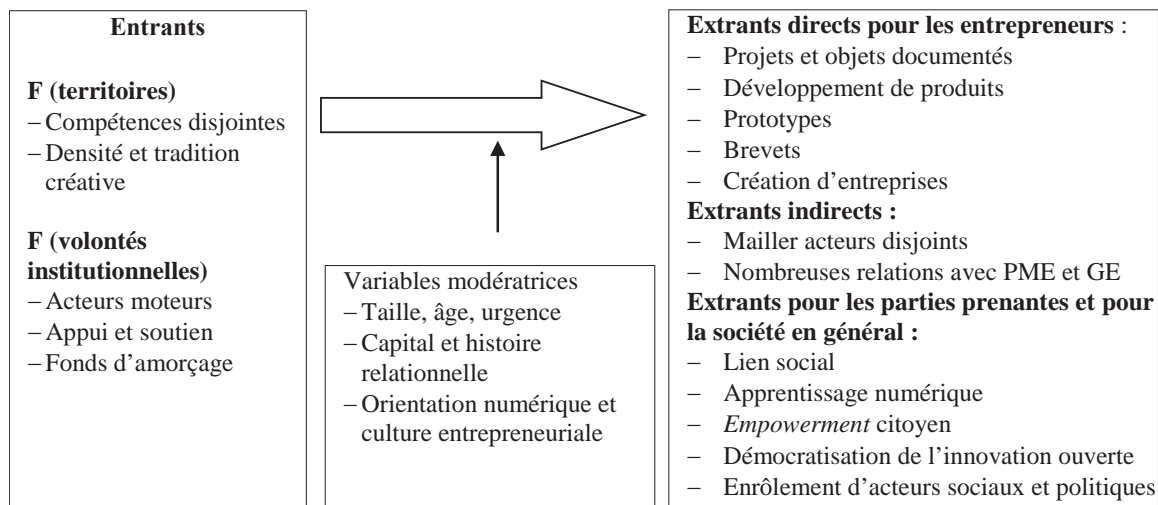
Entrants

F (territoires)
– Compétences disjointes
– Densité et tradition créative

F (volontés institutionnelles)
– Acteurs moteurs
– Appui et soutien
– Fonds d'amorçage

Variables modératrices
– Taille, âge, urgence
– Capital et histoire relationnelle
– Orientation numérique et culture entrepreneuriale

Extrants directs pour les entrepreneurs :
– Projets et objets documentés
– Développement de produits
– Prototypes
– Brevets
– Création d'entreprises
Extrants indirects :
– Mailler acteurs disjoints
– Nombreuses relations avec PME et GE
Extrants pour les parties prenantes et pour la société en général :
– Lien social
– Apprentissage numérique
– Empowerment citoyen
– Démocratisation de l'innovation ouverte
– Enrôlement d'acteurs sociaux et politiques